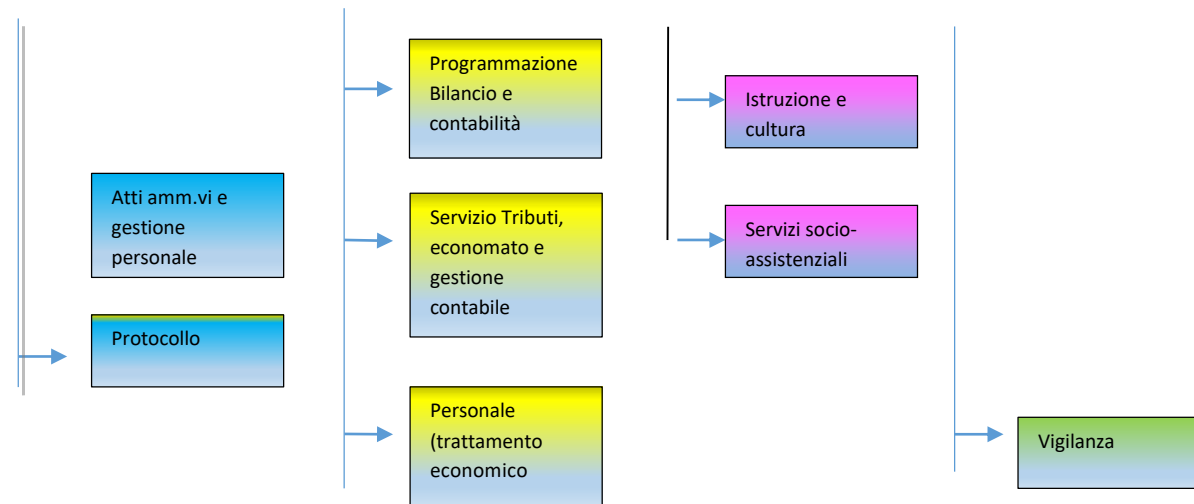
Atti amm.vi e gestione personale

Protocollo

Programmazione Bilancio e contabilità

Servizio Tributi, economato e gestione contabile

Personale (trattamento economico

Istruzione e cultura

Servizi socio-assistenziali

Vigilanza